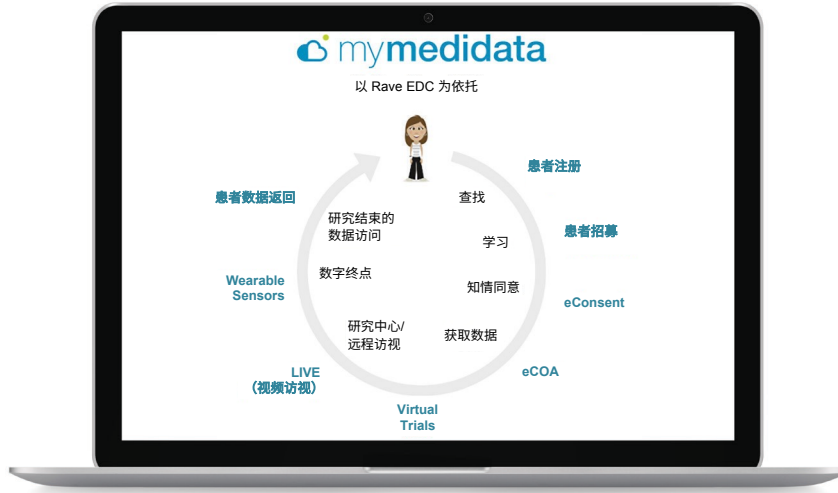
mymedidata

以 Rave EDC 为依托

患者注册

查找

患者数据返回

研究结束的数据访问

学习

患者招募

Wearable Sensors

数字终点

知情同意

eConsent

研究中心/远程访视

获取数据

LIVE
（视频访视）

eCOA

Virtual Trials